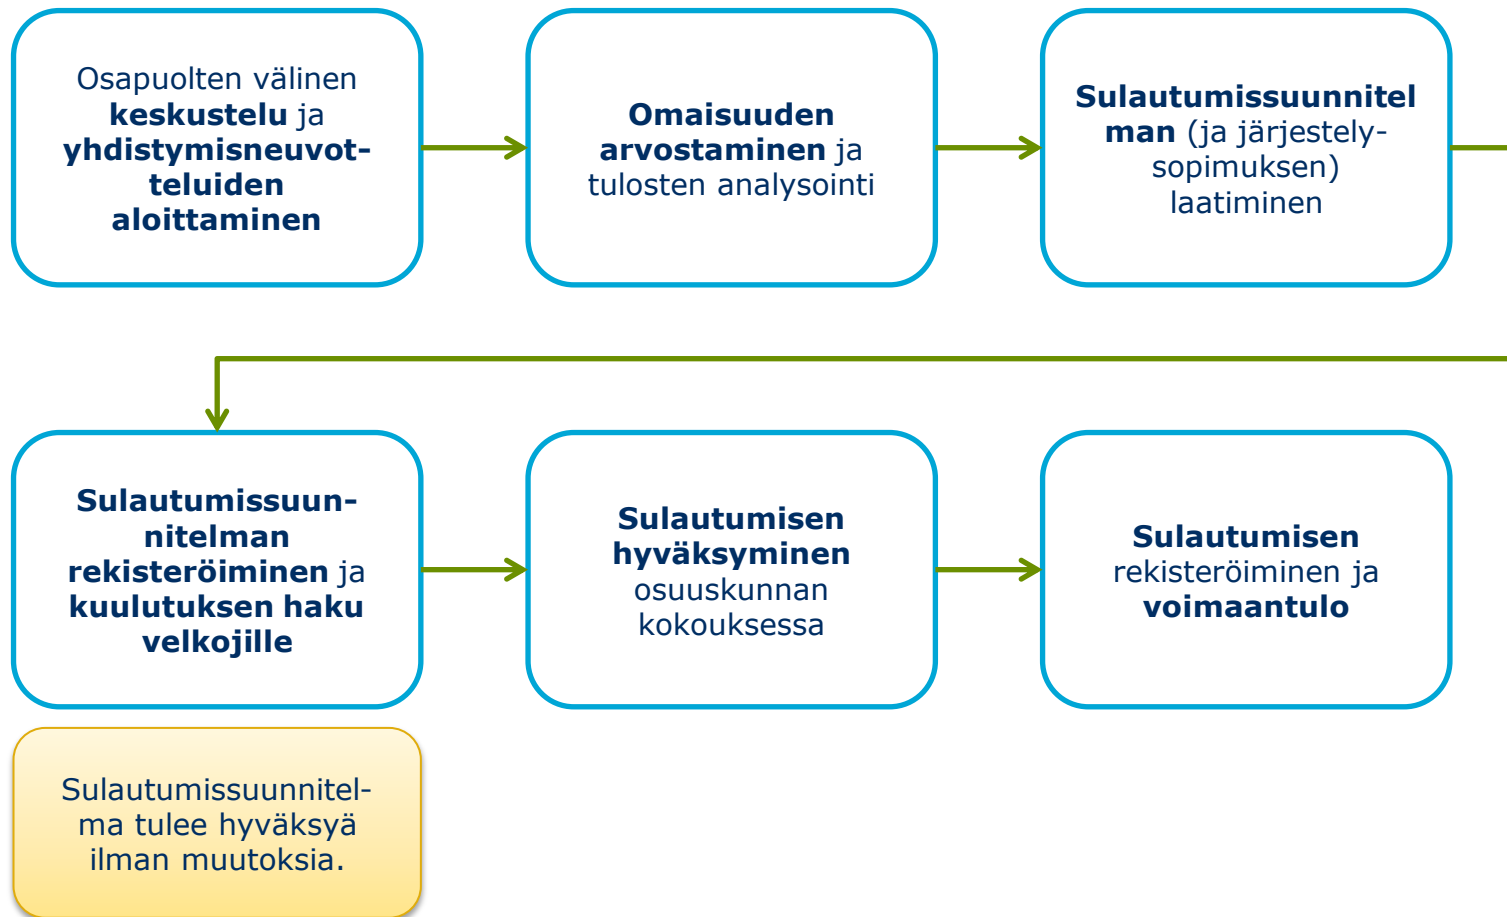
Osapuolten välinen keskustelu ja yhdistymisneuvotteluiden aloittaminen

Omaisuuden arvostaminen ja tulosten analysointi

Sulautumissuunnitelman (ja järjestelysopimuksen) laatiminen

Sulautumissuunnitelman rekisteröiminen ja kuulutuksen haku velkojille

Sulautumisen hyväksyminen osuuskunnan kokouksessa

Sulautumisen rekisteröiminen ja voimaantulo

Sulautumissuunnitelma tulee hyväksyä ilman muutoksia.